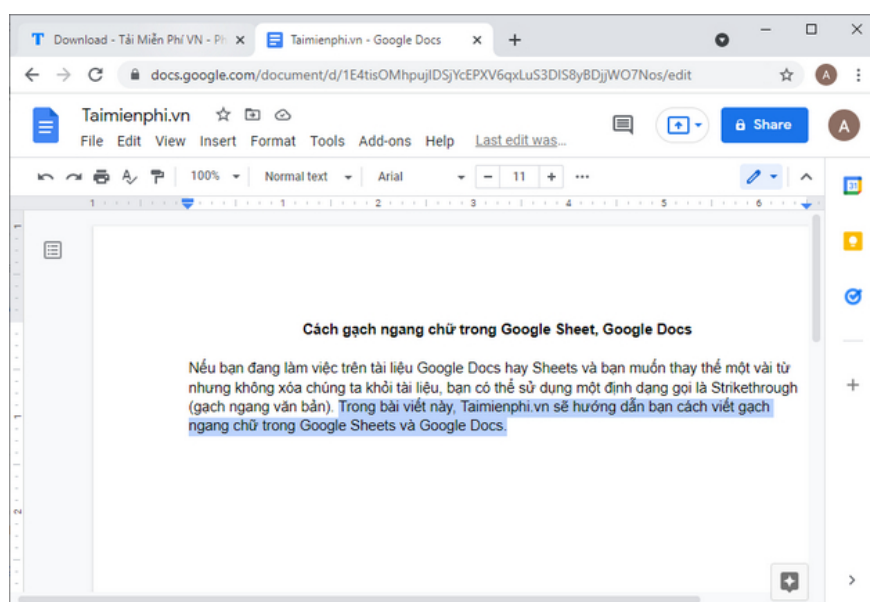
Download - Tải Miễn Phí VN - Ph ×
Taimienphi.vn - Google Docs ×
+

docs.google.com/document/d/1E4tisOMhpujIDSjYcEPXV6qxLuS3DIS8yBDjjWO7Nos/edit

Taimienphi.vn
File Edit View Insert Format Tools Add-ons Help Last edit was...
Share
A

100% Normal text Arial 11

1 2 3 4 5 6

Cách gạch ngang chữ trong Google Sheet, Google Docs

Nếu bạn đang làm việc trên tài liệu Google Docs hay Sheets và bạn muốn thay thế một vài từ nhưng không xóa chúng ta khỏi tài liệu, bạn có thể sử dụng một định dạng gọi là Strikethrough (gạch ngang văn bản). Trong bài viết này, Taimienphi.vn sẽ hướng dẫn bạn cách viết gạch ngang chữ trong Google Sheets và Google Docs.